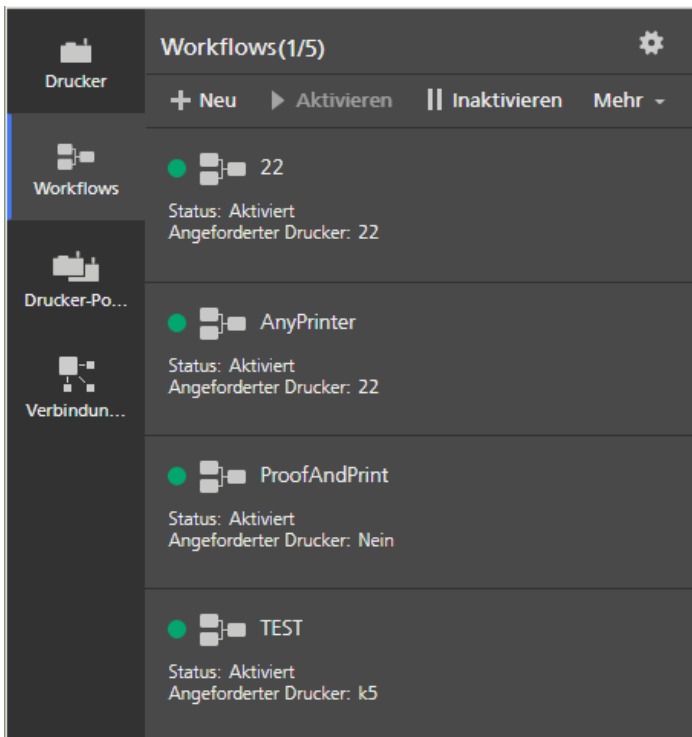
Drucker

Workflows

Drucker-Po...

Verbindun...

Workflows(1/5)

+ Neu ▶ Aktivieren || Inaktivieren Mehr ▾

22

Status: Aktiviert
Angeforderter Drucker: 22

AnyPrinter

Status: Aktiviert
Angeforderter Drucker: 22

ProofAndPrint

Status: Aktiviert
Angeforderter Drucker: Nein

TEST

Status: Aktiviert
Angeforderter Drucker: k5